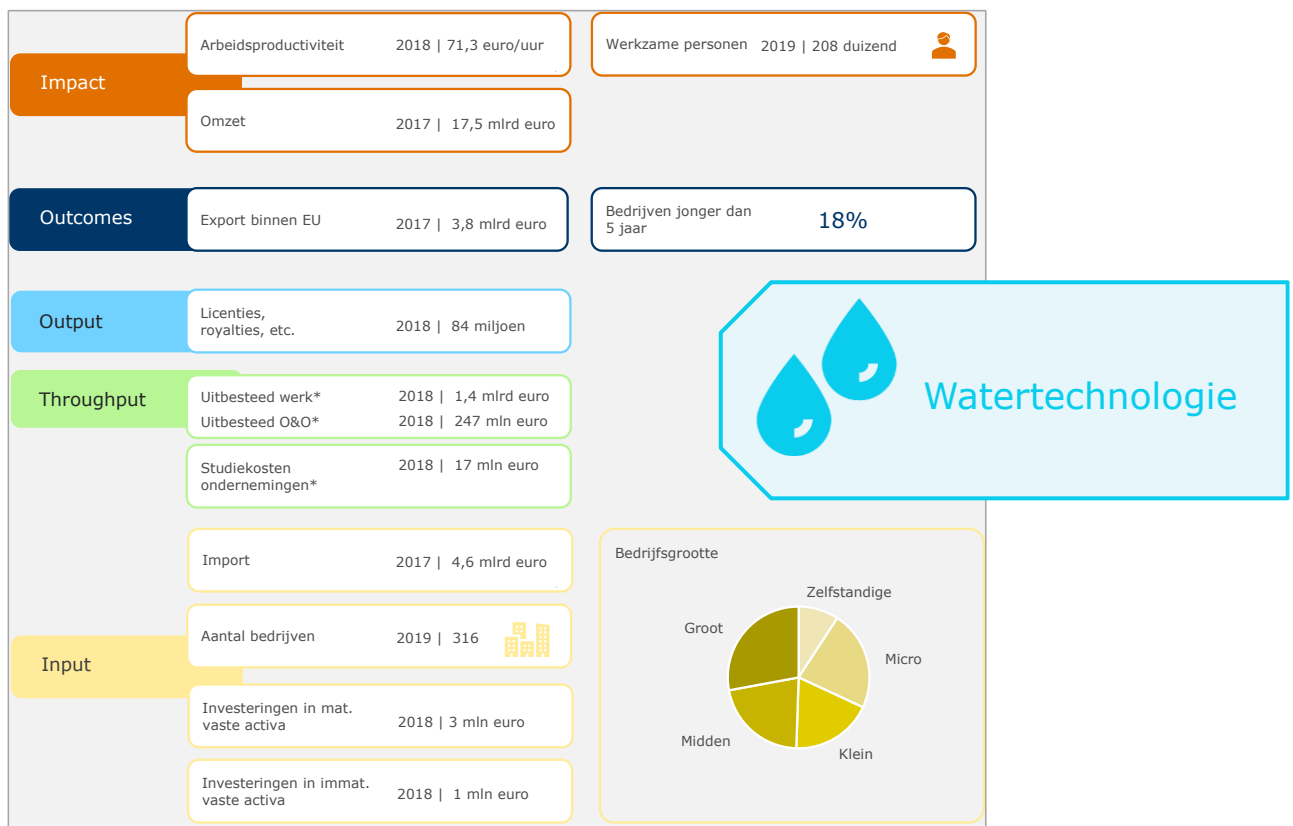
Impact

Arbeidsproductiviteit 2018 | 71,3 euro/uur

Omzet 2017 | 17,5 mlrd euro

Werkzame personen 2019 | 208 duizend

Outcomes

Export binnen EU 2017 | 3,8 mlrd euro

Bedrijven jonger dan 5 jaar 18%

Output

Licenties, royalties, etc. 2018 | 84 miljoen

Watertechnologie

Throughput

Uitbesteed werk* 2018 | 1,4 mlrd euro
Uitbesteed O&O* 2018 | 247 mln euro

Studiekosten ondernemingen* 2018 | 17 mln euro

Input

Import 2017 | 4,6 mlrd euro

Aantal bedrijven 2019 | 316

Investeringen in mat. vaste activa 2018 | 3 mln euro

Investeringen in immat. vaste activa 2018 | 1 mln euro

Bedrijfsgrootte

Zelfstandige
Micro
Klein
Midden
Groot